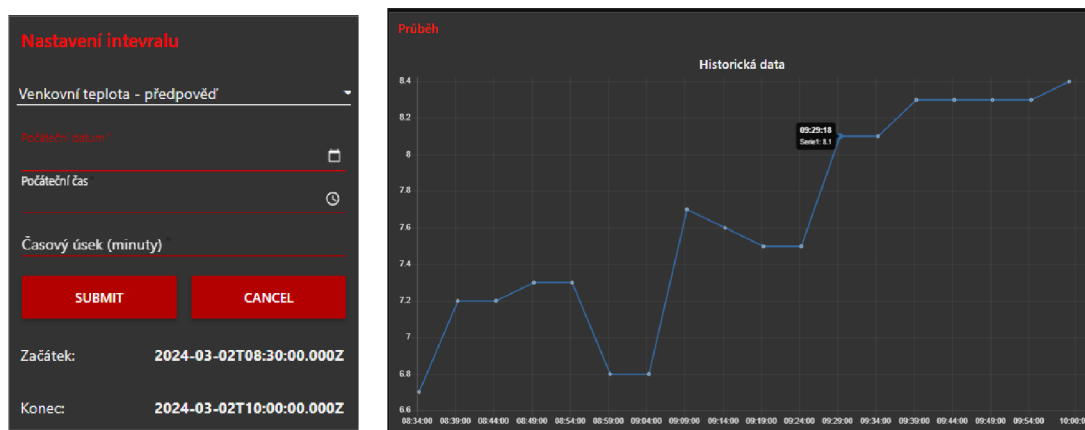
Nastavení intevralu

Venkovní teplota - předpověď

Počáteční datum *

Počáteční čas

Časový úsek (minuty) *

SUBMIT

CANCEL

Začátek: 2024-03-02T08:30:00.000Z

Konec: 2024-03-02T10:00:00.000Z

Průběh

Historická data

09:29:18
Serie1: 8.1

8.4
8.2
8
7.8
7.6
7.4
7.2
7
6.8
6.6

08:34:00 08:39:00 08:44:00 08:49:00 08:54:00 08:59:00 09:04:00 09:09:00 09:14:00 09:19:00 09:24:00 09:29:00 09:34:00 09:39:00 09:44:00 09:49:00 09:54:00 10:00:00